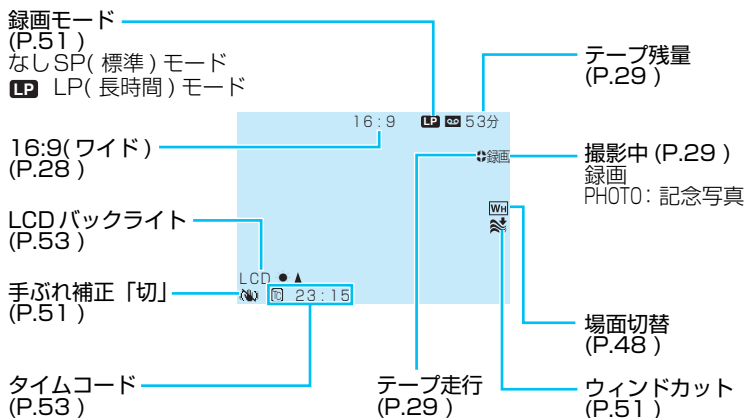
録画モード
(P.51 )
なしSP( 標準 ) モード
LP LP( 長時間 ) モード

16:9( ワイド )
(P.28 )

LCD バックライト
(P.53 )

手ぶれ補正「切」
(P.51 )

タイムコード
(P.53 )

16:9

LP 53分

録画

WH

LCD ● ▲

23:15

テープ残量
(P.29 )

撮影中 (P.29 )
録画
PHOTO：記念写真

場面切替
(P.48 )

テープ走行
(P.29 )

ウィンドカット
(P.51 )